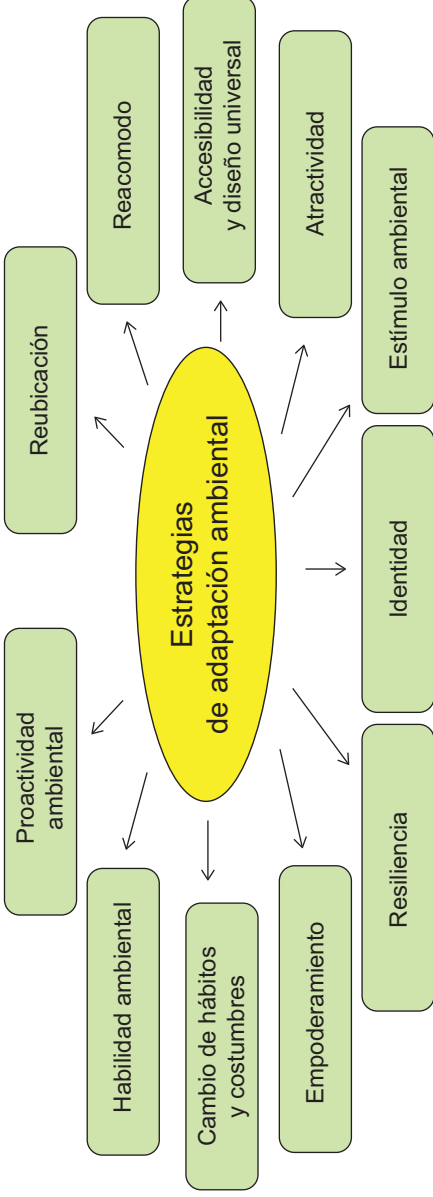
Estrategias de adaptación ambiental

Reubicación

Reacomodo

Accesibilidad y diseño universal

Atractividad

Estímulo ambiental

Identidad

Resiliencia

Empoderamiento

Cambio de hábitos y costumbres

Habilidad ambiental

Proactividad ambiental